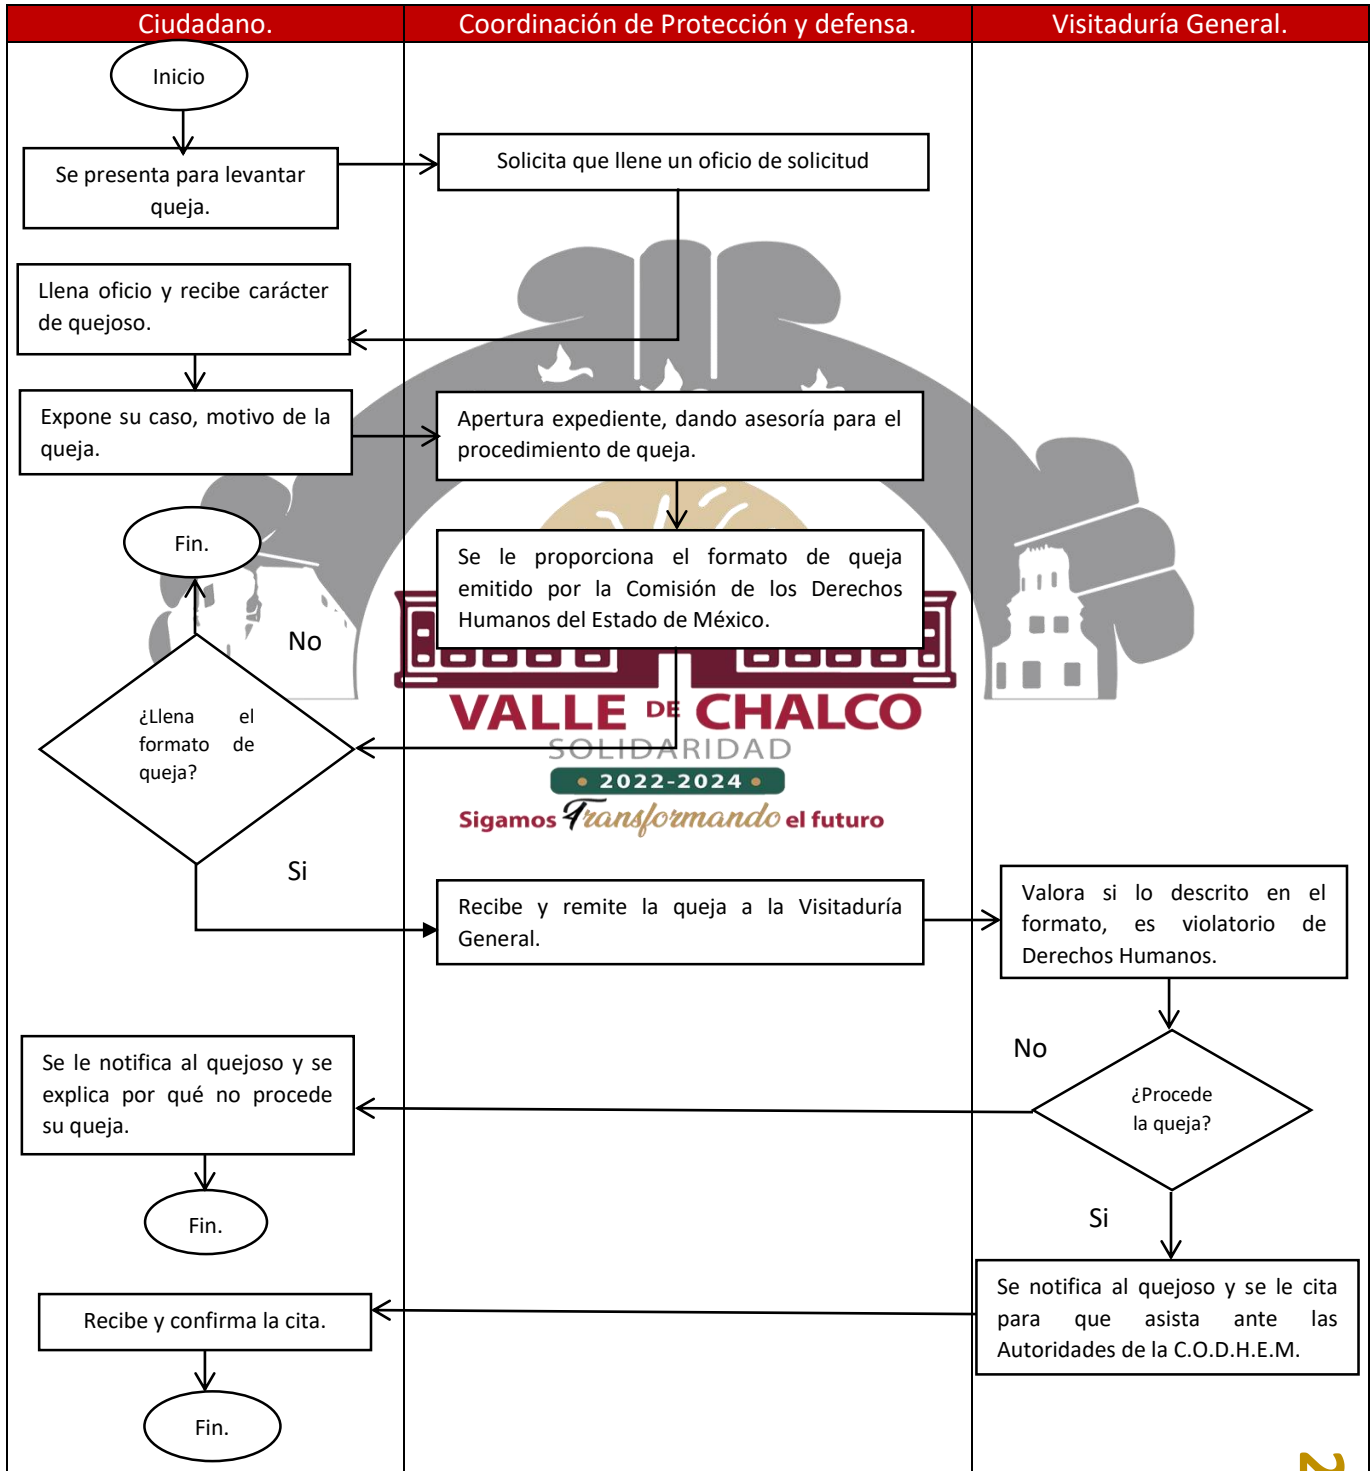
| Ciudadano. | Coordinación de Protección y defensa. | Visitaduría General. |
|---|---|---|

Inicio

Se presenta para levantar queja.

Solicita que llene un oficio de solicitud

Llena oficio y recibe carácter de quejoso.

Expone su caso, motivo de la queja.

Apertura expediente, dando asesoría para el procedimiento de queja.

Fin.

Se le proporciona el formato de queja emitido por la Comisión de los Derechos Humanos del Estado de México.

No

¿Llena el formato de queja?

VALLE DE CHALCO
SOLIDARIDAD
2022-2024
Sigamos Transformando el futuro

Si

Recibe y remite la queja a la Visitaduría General.

Valora si lo descrito en el formato, es violatorio de Derechos Humanos.

No

Se le notifica al quejoso y se explica por qué no procede su queja.

¿Procede la queja?

Fin.

Si

Recibe y confirma la cita.

Se notifica al quejoso y se le cita para que asista ante las Autoridades de la C.O.D.H.E.M.

Fin.

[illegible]